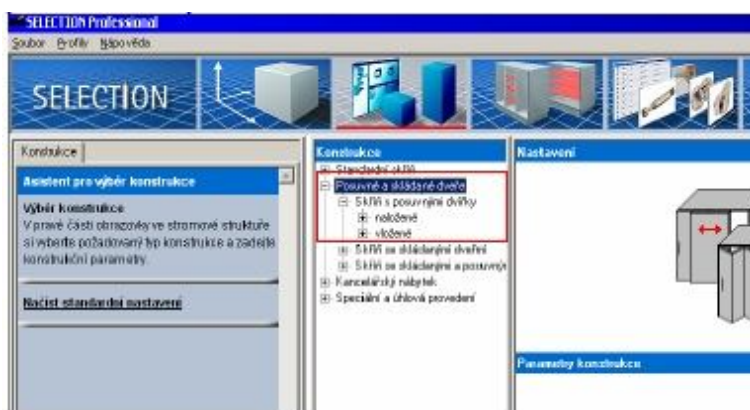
SELECTION Professional

Soubor Profily Nápověda

SELECTION

Konstrukce

Asistent pro výběr konstrukce

Výběr konstrukce
V pravé části obrazovky ve stromové struktuře si vyberte požadovaný typ konstrukce a zadejte konstrukční parametry.

Načíst standardní nastavení

Konstrukce

Standardní skříň
Posuvné a skládané dveře
Skříň s posuvnými dvířky
naložené
vložené
Skříň se skládanými dveřmi
Skříň se skládanými a posuvnými
Kancelářský nábytek
Speciální a úhlová provedení

Nastavení

Parametry konstrukce